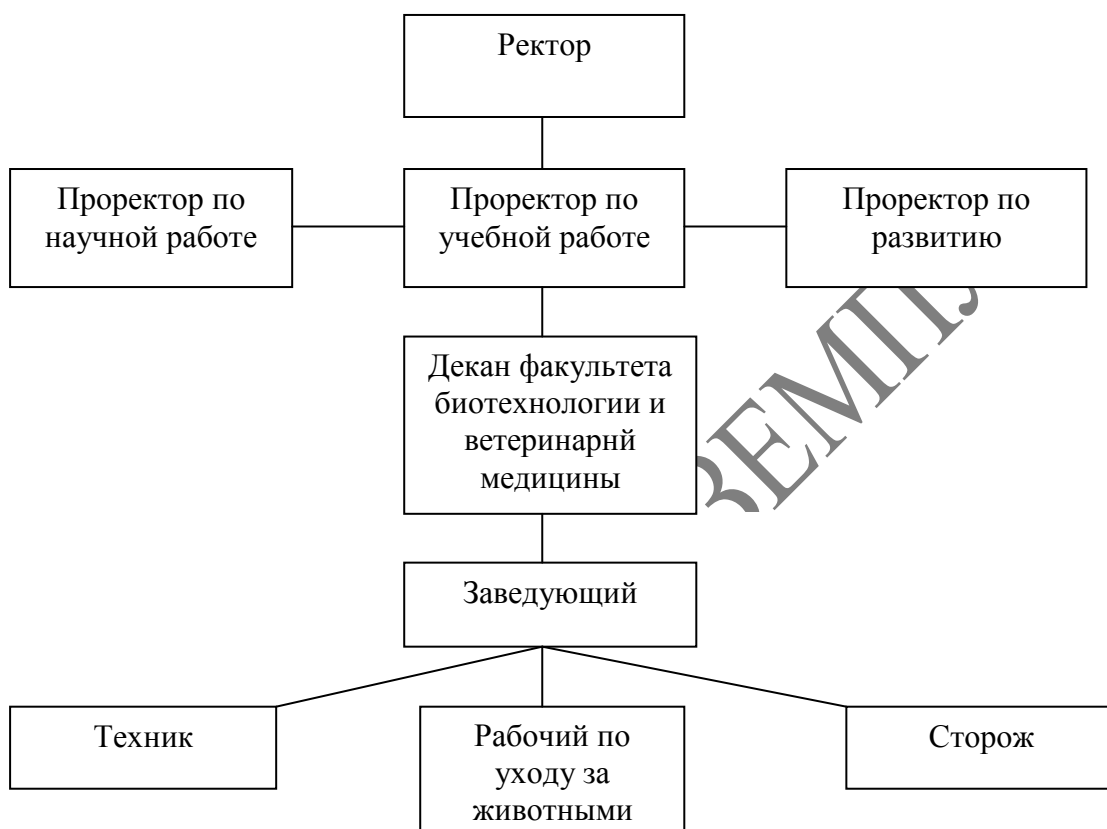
Ректор

Проректор по научной работе

Проректор по учебной работе

Проректор по развитию

Декан факультета биотехнологии и ветеринарнй медицины

Заведующий

Техник

Рабочий по уходу за животными

Сторож

ЗЕМІ